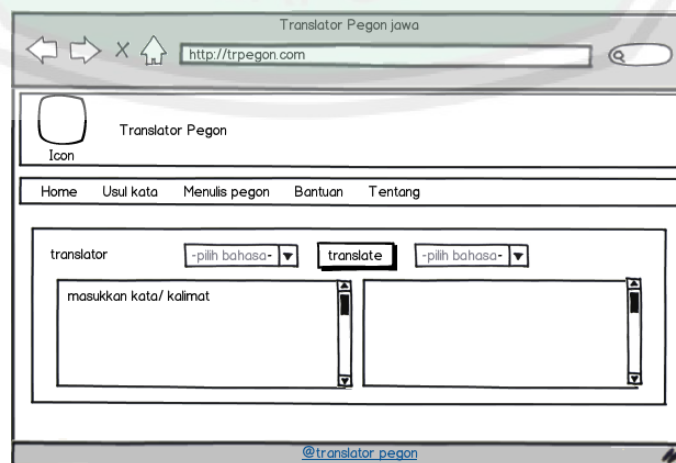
Translator Pegon jawa

http://trpegon.com

Icon

Translator Pegon

Home Usul kata Menulis pegon Bantuan Tentang

translator -pilih bahasa- translate -pilih bahasa-

masukkan kata/ kalimat

@translator pegon